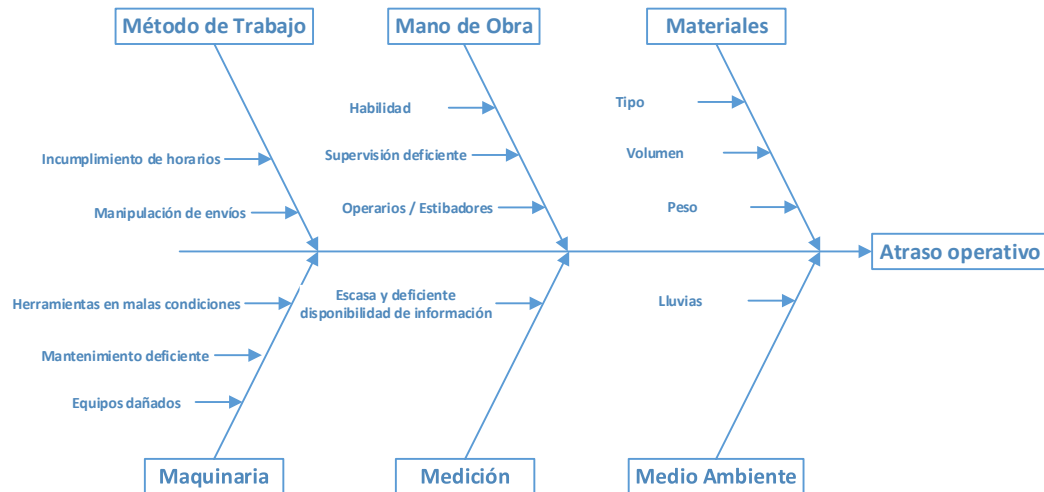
Método de Trabajo

Mano de Obra

Materiales

Incumplimiento de horarios

Manipulación de envíos

Habilidad

Supervisión deficiente

Operarios / Estibadores

Tipo

Volumen

Peso

Atraso operativo

Herramientas en malas condiciones

Mantenimiento deficiente

Equipos dañados

Escasa y deficiente disponibilidad de información

Lluvias

Maquinaria

Medición

Medio Ambiente